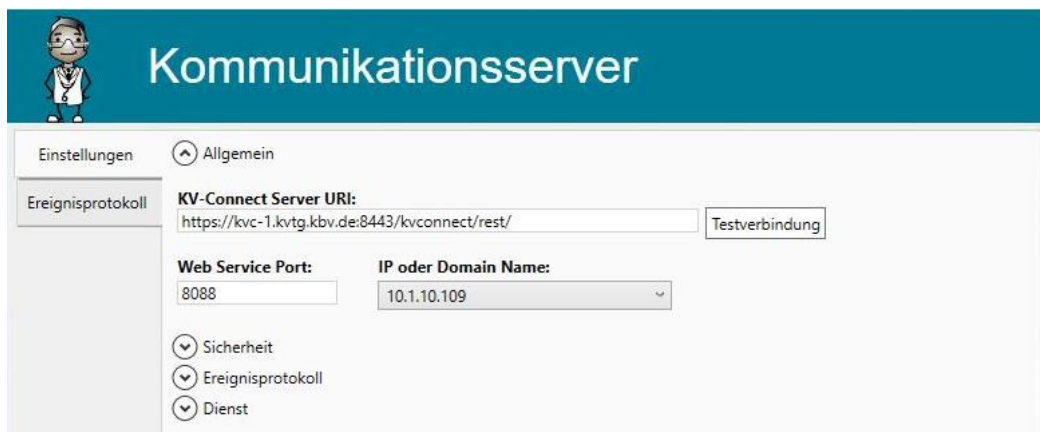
Kommunikationsserver

Einstellungen

Ereignisprotokoll

Allgemein

KV-Connect Server URI:

https://kvc-1.kvtg.kbv.de:8443/kvconnect/rest/

Testverbindung

Web Service Port:

8088

IP oder Domain Name:

10.1.10.109

Sicherheit

Ereignisprotokoll

Dienst